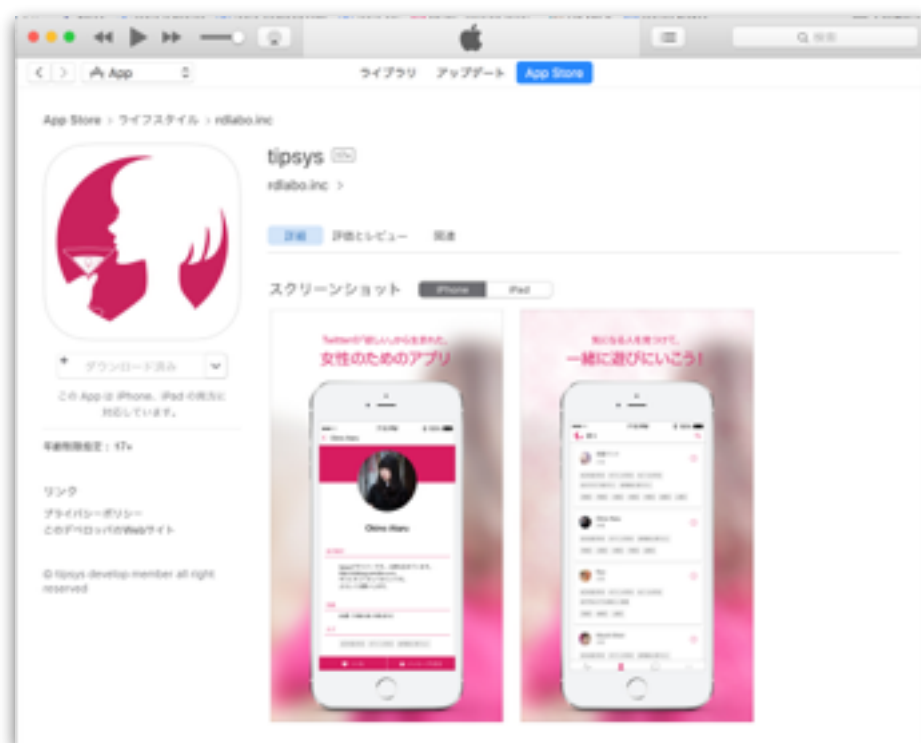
Q 検索

App

ライブラリ　アップデート　App Store

App Store > ライフスタイル > rdlabo.inc

tipsys 17+

rdlabo.inc >

詳細　評価とレビュー　関連

ダウンロード済み

この App は iPhone、iPad の両方に対応しています。

年齢制限指定：17+

リンク

プライバシーポリシー
このデベロッパのWebサイト

© tipsys develop member all right reserved

スクリーンショット　iPhone　iPad

Twitterの「欲しい」から生まれた、
女性のためのアプリ

Chiro Haru

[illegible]
一緒に遊びにいこう！